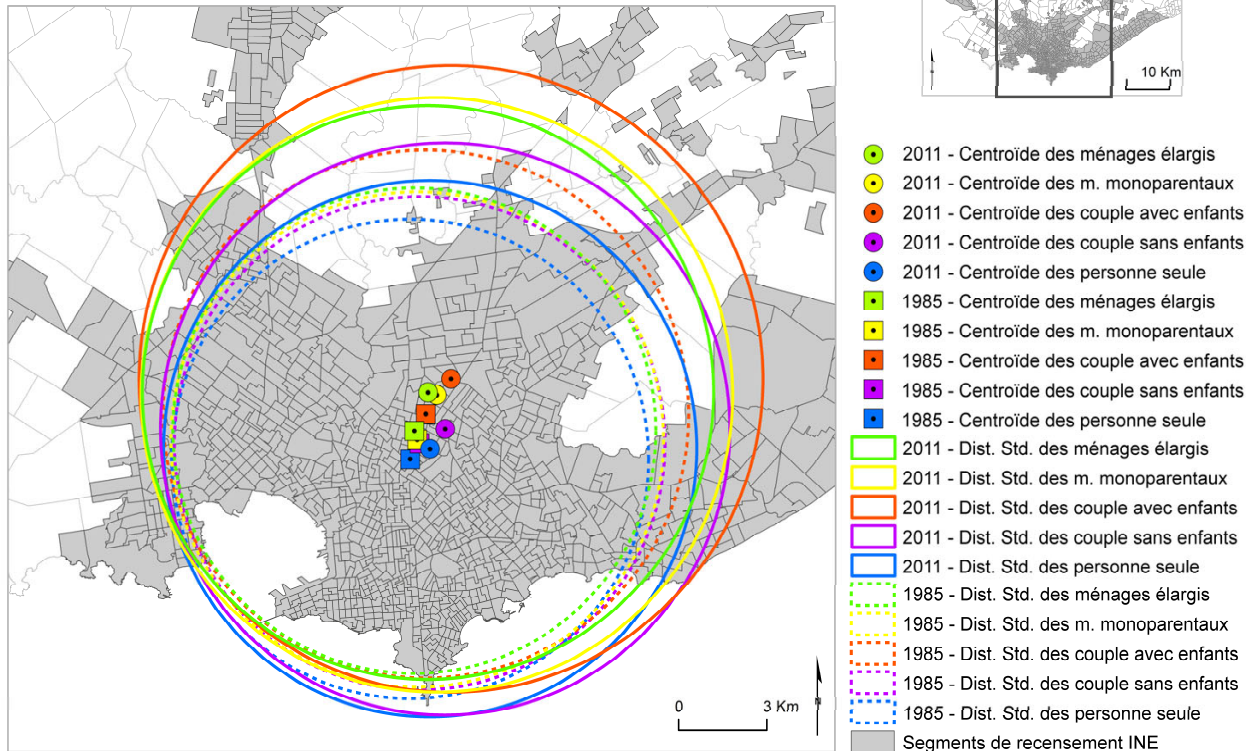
10 Km

2011 - Centroïde des ménages élargis
2011 - Centroïde des m. monoparentaux
2011 - Centroïde des couple avec enfants
2011 - Centroïde des couple sans enfants
2011 - Centroïde des personne seule
1985 - Centroïde des ménages élargis
1985 - Centroïde des m. monoparentaux
1985 - Centroïde des couple avec enfants
1985 - Centroïde des couple sans enfants
1985 - Centroïde des personne seule
2011 - Dist. Std. des ménages élargis
2011 - Dist. Std. des m. monoparentaux
2011 - Dist. Std. des couple avec enfants
2011 - Dist. Std. des couple sans enfants
2011 - Dist. Std. des personne seule
1985 - Dist. Std. des ménages élargis
1985 - Dist. Std. des m. monoparentaux
1985 - Dist. Std. des couple avec enfants
1985 - Dist. Std. des couple sans enfants
1985 - Dist. Std. des personne seule
Segments de recensement INE

0 3 Km